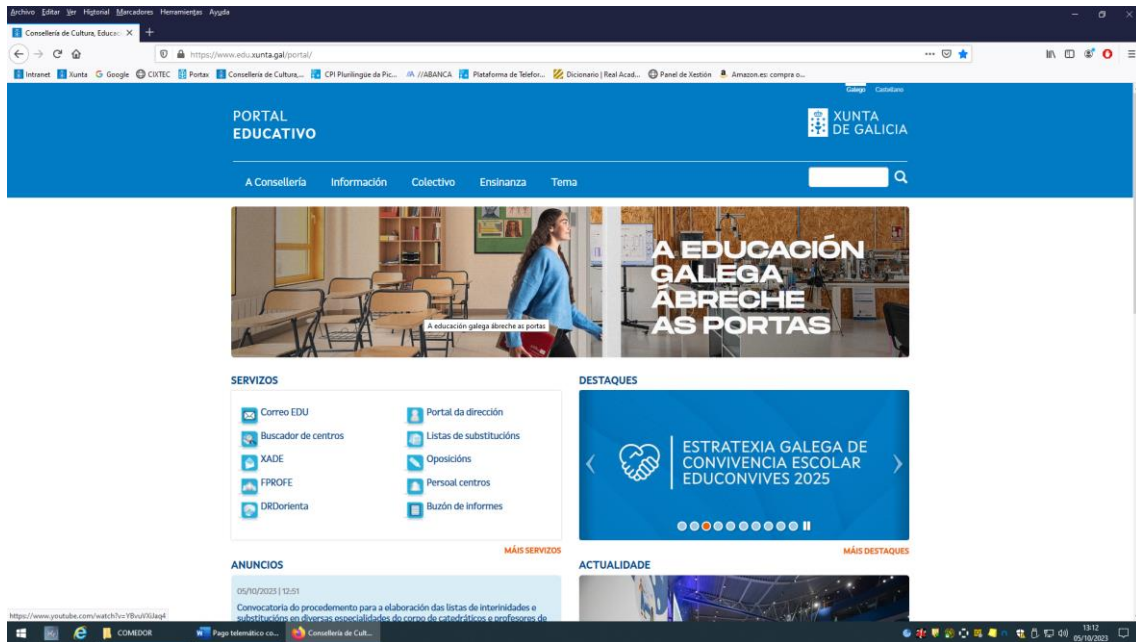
Archivo Editar Ver Historial Marcadores Herramientas Ayuda

Consellería de Cultura, Educac ×

https://www.edu.xunta.gal/portal/

Intranet Xunta Google CIXTEC Portax Consellería de Cultura,... CPI Plurilingüe da Pic... //ABANCA Plataforma de Telefor... Diccionario | Real Acad... Panel de Xestión Amazon.es: compra o...

Galego Castellano

PORTAL EDUCATIVO

XUNTA DE GALICIA

A Consellería Información Colectivo Ensinanza Tema

A EDUCACIÓN GALEGA ÁBRECHE AS PORTAS

A educación galega ábreche as portas

SERVIZOS

Correo EDU
Buscador de centros
XADE
FPROFE
DRDorienta
Portal da dirección
Listas de substitucións
Oposicións
Persoal centros
Buzón de informes

MÁIS SERVIZOS

DESTAQUES

ESTRATEXIA GALEGA DE CONVIVENCIA ESCOLAR EDUCONVIVES 2025

MÁIS DESTAQUES

ANUNCIOS

05/10/2023 | 12:51

Convocatoria do procedemento para a elaboración das listas de interinidades e substitucións en diversas especialidades do corpo de catedráticos e profesores de

ACTUALIDADE

https://www.youtube.com/watch?v=YBvuVXUaq4

COMEDOR

Pago telemático co...

Consellería de Cult...

13:12
05/10/2023